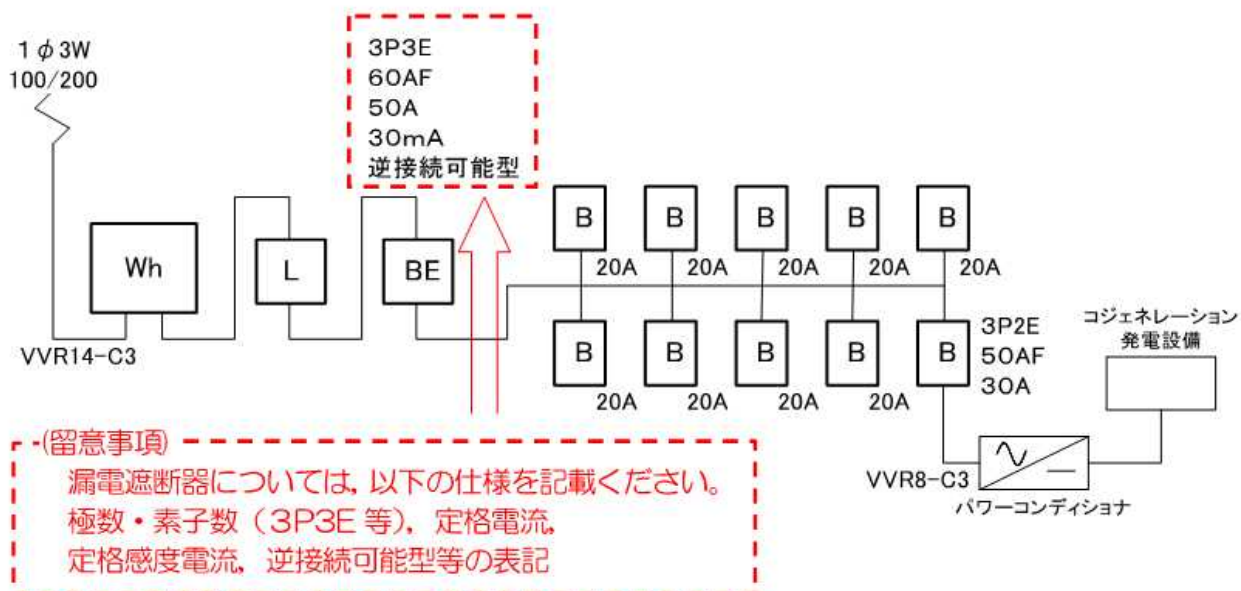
1 φ 3W
100/200

3P3E
60AF
50A
30mA
逆接続可能型

Wh
L
BE

B B B B B
20A 20A 20A 20A 20A

B B B B B
20A 20A 20A 20A

3P2E
50AF
30A

VVR14-C3

コジェネレーション
発電設備

VVR8-C3
パワーコンディショナ

(留意事項)
漏電遮断器については, 以下の仕様を記載ください。
極数・素子数（3P3E 等), 定格電流,
定格感度電流, 逆接続可能型等の表記